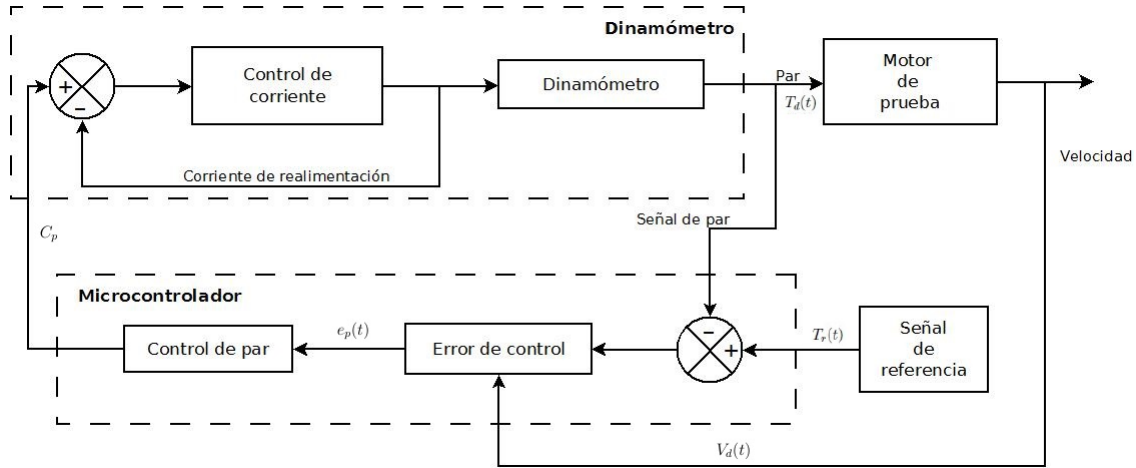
Dinamómetro

+
-

Control de corriente

Dinamómetro

Par
$T_d(t)$

Motor de prueba

Velocidad

Corriente de realimentación

$C_p$

Señal de par

Microcontrolador

Control de par

$e_p(t)$

Error de control

-
+

$T_r(t)$

Señal de referencia

$V_d(t)$